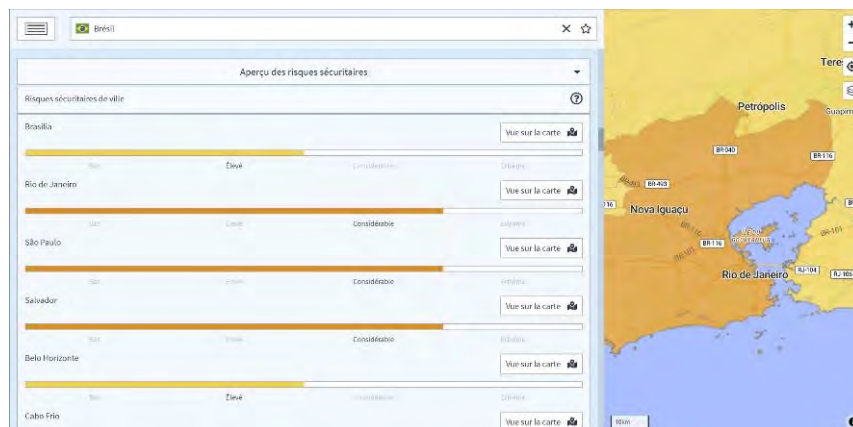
Brésil

Aperçu des risques sécuritaires

Risques sécuritaires de ville

Brasilia
Vue sur la carte
Bas Élevé Considérable Extrême

Rio de Janeiro
Vue sur la carte
Bas Élevé Considérable Extrême

São Paulo
Vue sur la carte
Bas Élevé Considérable Extrême

Salvador
Vue sur la carte
Bas Élevé Considérable Extrême

Belo Horizonte
Vue sur la carte
Bas Élevé Considérable Extrême

Cabo Frio
Vue sur la carte

Petrópolis
Teres
Guapim
BR-040
BR-116
BR-465
Nova Iguaçu
BR-116
Rio de Janeiro
RJ-104
RJ-106
BR-101
10 km